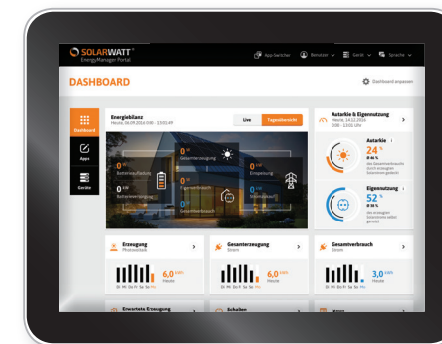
SOLARWATT
EnergyManager Portal

App-Switcher
Benutzer
Gerät
Sprache

DASHBOARD

Dashboard anpassen

Dashboard
Apps
Geräte

Energiebilanz
Heute, 06.09.2016 0:00 – 13:03:49

Live
Tagesübersicht

0 kWh
Gesamterzeugung

0 kWh
Batterieentladung

0 kWh
Einspeisung

0 kWh
Batterieeinspeisung

0 kWh
Eigenverbrauch

0 kWh
Netzbezug

0 kWh
Gesamtverbrauch

Autarkie & Eigennutzung
Heute, 14.12.2016
0:00 – 13:05 Uhr

Autarkie
24 %
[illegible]

Eigennutzung
52 %
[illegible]

Erzeugung
Photovoltaik

6,0 kWh
Heute

Gesamterzeugung
Strom

6,0 kWh
Heute

Gesamtverbrauch
Strom

3,0 kWh
Heute

Erwartete Erzeugung

Schalten